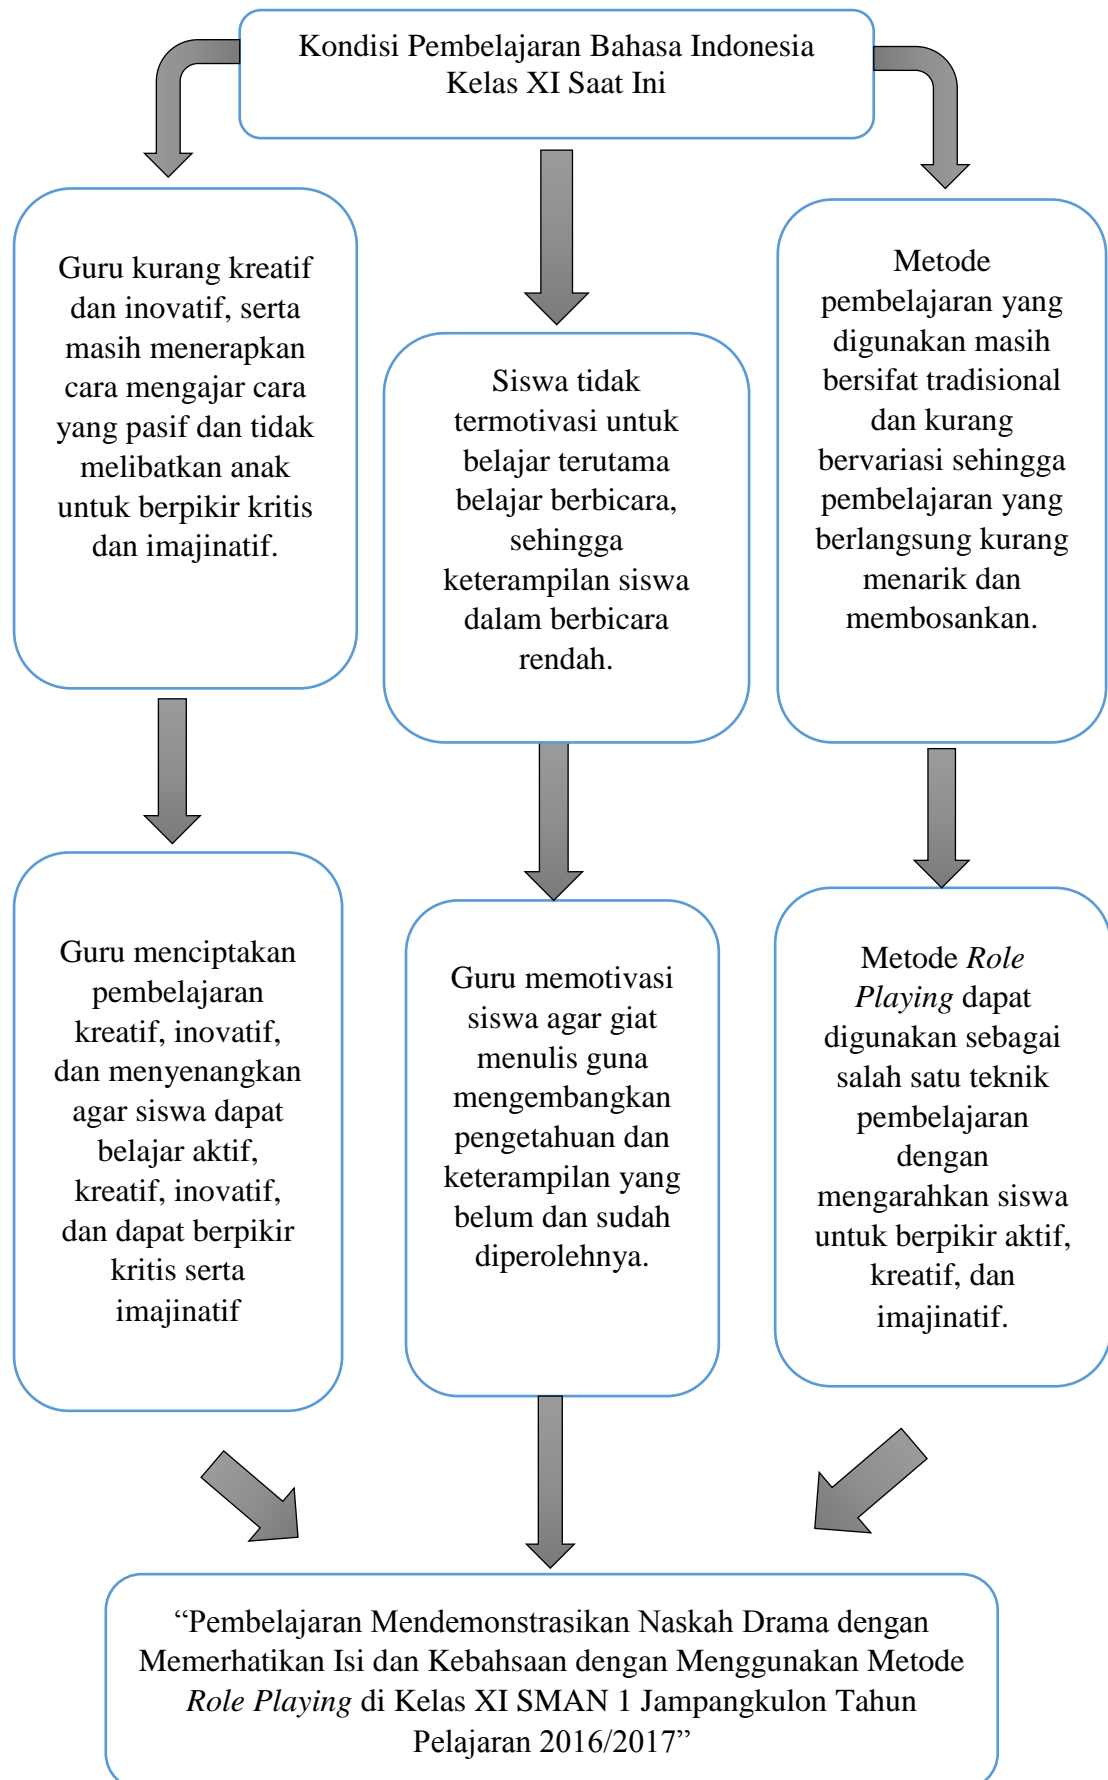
Kondisi Pembelajaran Bahasa Indonesia Kelas XI Saat Ini

Guru kurang kreatif dan inovatif, serta masih menerapkan cara mengajar cara yang pasif dan tidak melibatkan anak untuk berpikir kritis dan imajinatif.

Siswa tidak termotivasi untuk belajar terutama belajar berbicara, sehingga keterampilan siswa dalam berbicara rendah.

Metode pembelajaran yang digunakan masih bersifat tradisional dan kurang bervariasi sehingga pembelajaran yang berlangsung kurang menarik dan membosankan.

Guru menciptakan pembelajaran kreatif, inovatif, dan menyenangkan agar siswa dapat belajar aktif, kreatif, inovatif, dan dapat berpikir kritis serta imajinatif

Guru memotivasi siswa agar giat menulis guna mengembangkan pengetahuan dan keterampilan yang belum dan sudah diperolehnya.

Metode *Role Playing* dapat digunakan sebagai salah satu teknik pembelajaran dengan mengarahkan siswa untuk berpikir aktif, kreatif, dan imajinatif.

“Pembelajaran Mendemonstrasikan Naskah Drama dengan Memerhatikan Isi dan Kebahsaan dengan Menggunakan Metode *Role Playing* di Kelas XI SMAN 1 Jampangkulon Tahun Pelajaran 2016/2017”